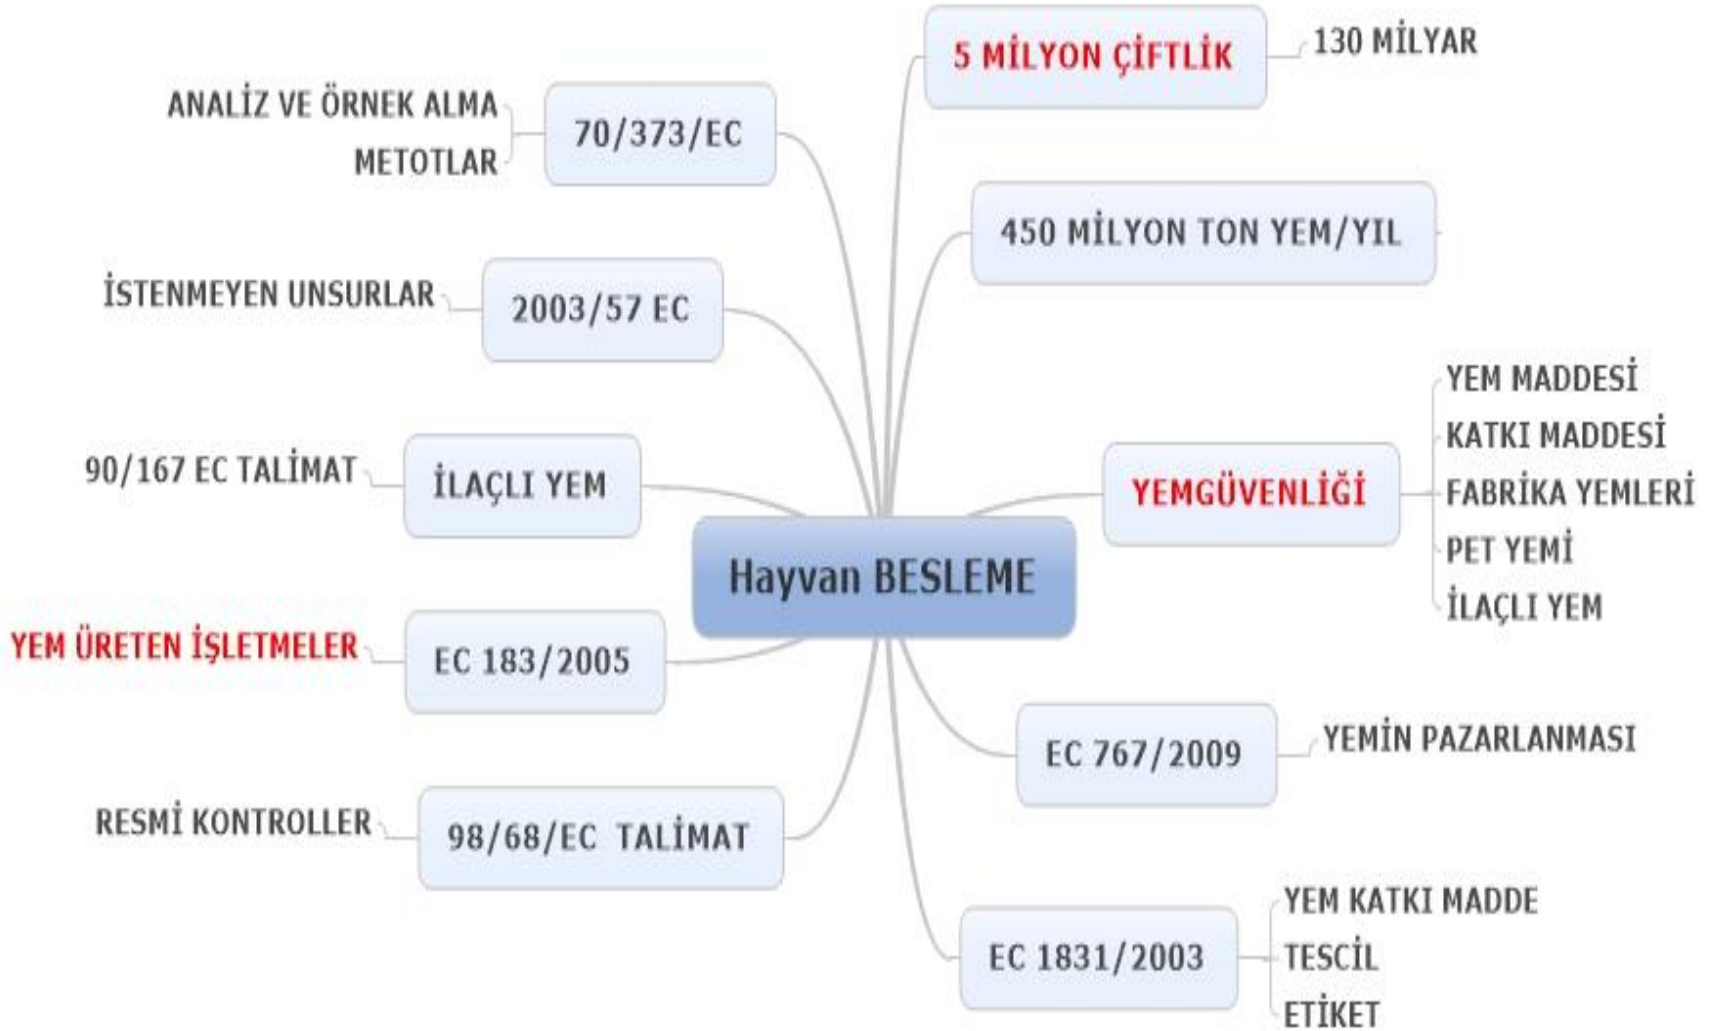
Hayvan BESLEME

5 MİLYON ÇİFTLİK
130 MİLYAR

450 MİLYON TON YEM/YIL

YEMGÜVENLİĞİ
YEM MADDESİ
KATKI MADDESİ
FABRİKA YEMLERİ
PET YEMİ
İLAÇLI YEM

EC 767/2009
YEMİN PAZARLANMASI

EC 1831/2003
YEM KATKI MADDE
TESCİL
ETİKET

70/373/EC
ANALİZ VE ÖRNEK ALMA
METOTLAR

2003/57 EC
İSTENMEYEN UNSURLAR

İLAÇLI YEM
90/167 EC TALİMAT

EC 183/2005
YEM ÜRETEN İŞLETMELER

98/68/EC TALİMAT
RESMİ KONTROLLER